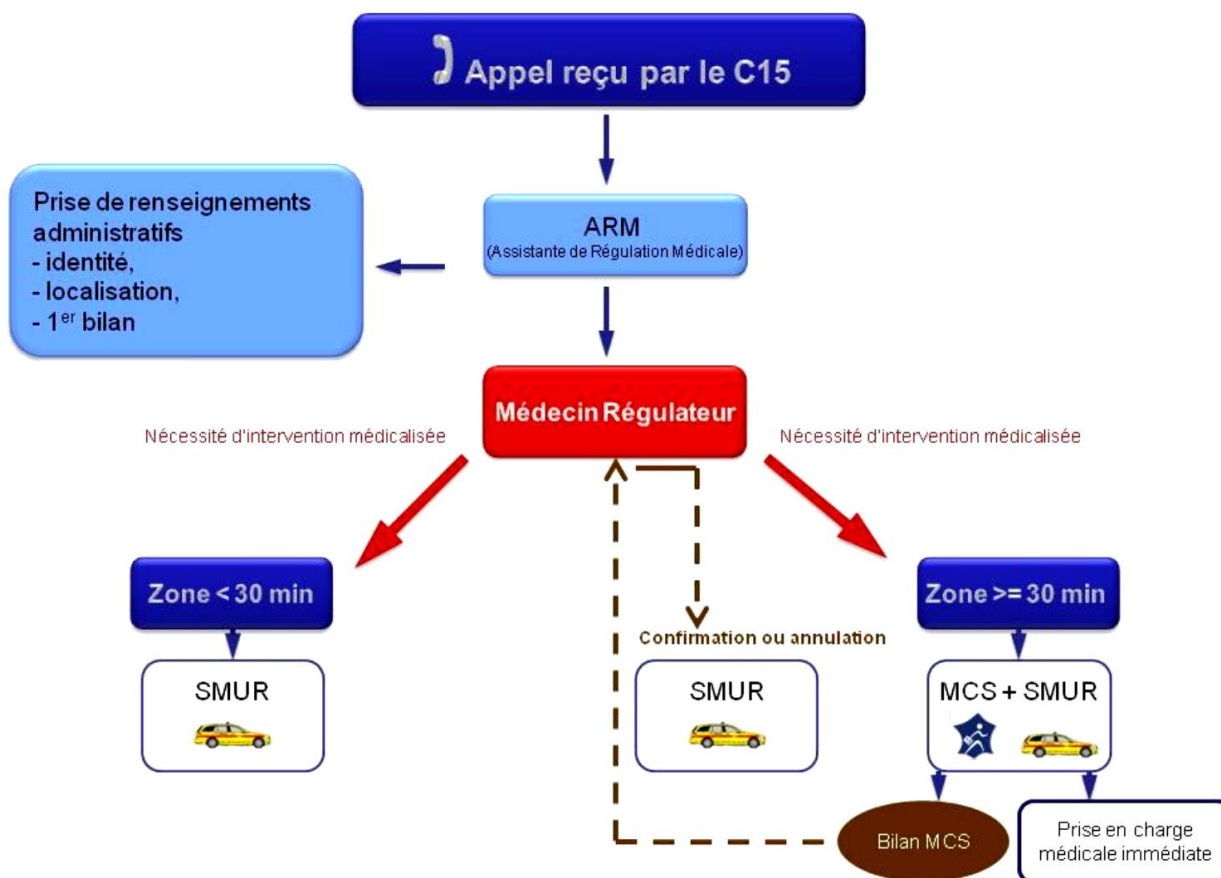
Appel reçu par le C15

ARM
(Assistante de Régulation Médicale)

Prise de renseignements administratifs
- identité,
- localisation,
- 1$^{er}$ bilan

Médecin Régulateur

Nécessité d'intervention médicalisée

Nécessité d'intervention médicalisée

Zone < 30 min

SMUR

Confirmation ou annulation

SMUR

Zone >= 30 min

MCS + SMUR

Bilan MCS

Prise en charge médicale immédiate